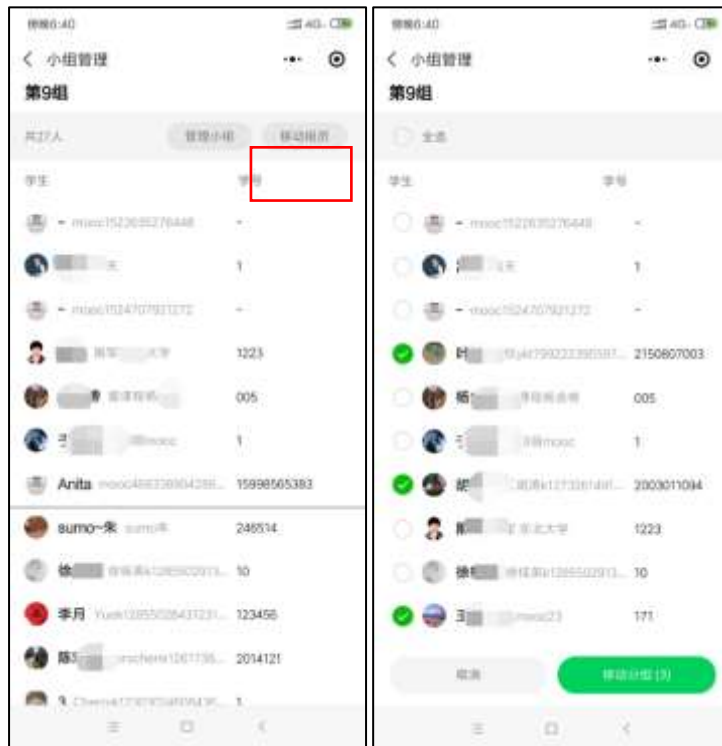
傍晚6:40

小组管理

第9组

共27人

管理小组

移动组员

学生

学号

- mooc1522635276448

-

1

- mooc1524707921272

-

1223

005

1

Anita mooc466339904266...

15998565383

sumo~朱 sumo朱

246514

徐

10

李月

123456

2014121

1

傍晚6:40

小组管理

第9组

全选

学生

学号

- mooc1522635276448

-

1

- mooc1524707921272

-

2150807003

005

mooc

1

2003011094

东北大学

1223

10

mooc23

171

取消

移动分组 (3)